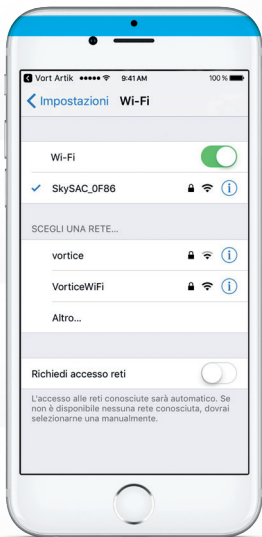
Vort Artik ●●●●● 9:41 AM 100 %

Impostazioni Wi-Fi

Wi-Fi

SkySAC_0F86

SCEGLI UNA RETE...

vortice

VorticeWiFi

Altro...

Richiedi accesso reti

L'accesso alle reti conosciute sarà automatico. Se non è disponibile nessuna rete conosciuta, dovrai selezionarne una manualmente.